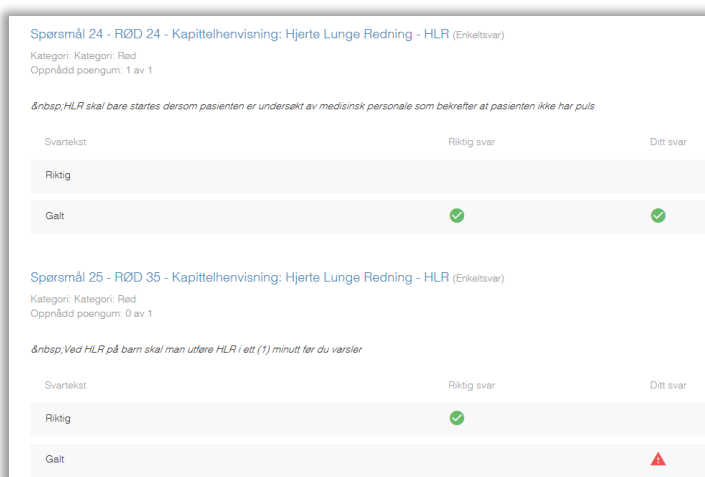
Spørsmål 24 - RØD 24 - Kapittelhenvisning: Hjerte Lunge Redning - HLR (Enkeltsvar)

Kategori: Kategori: Rød
Oppnådd poengum: 1 av 1

&nbsp;HLR skal bare startes dersom pasienten er undersøkt av medisinsk personale som bekrefter at pasienten ikke har puls

| Svartekst | Riktig svar | Ditt svar |
|---|---|---|
| Riktig | | |
| Galt | ✓ | ✓ |

Spørsmål 25 - RØD 35 - Kapittelhenvisning: Hjerte Lunge Redning - HLR (Enkeltsvar)

Kategori: Kategori: Rød
Oppnådd poengum: 0 av 1

&nbsp;Ved HLR på barn skal man utføre HLR i ett (1) minutt før du varsler

| Svartekst | Riktig svar | Ditt svar |
|---|---|---|
| Riktig | ✓ | |
| Galt | | ⚠ |